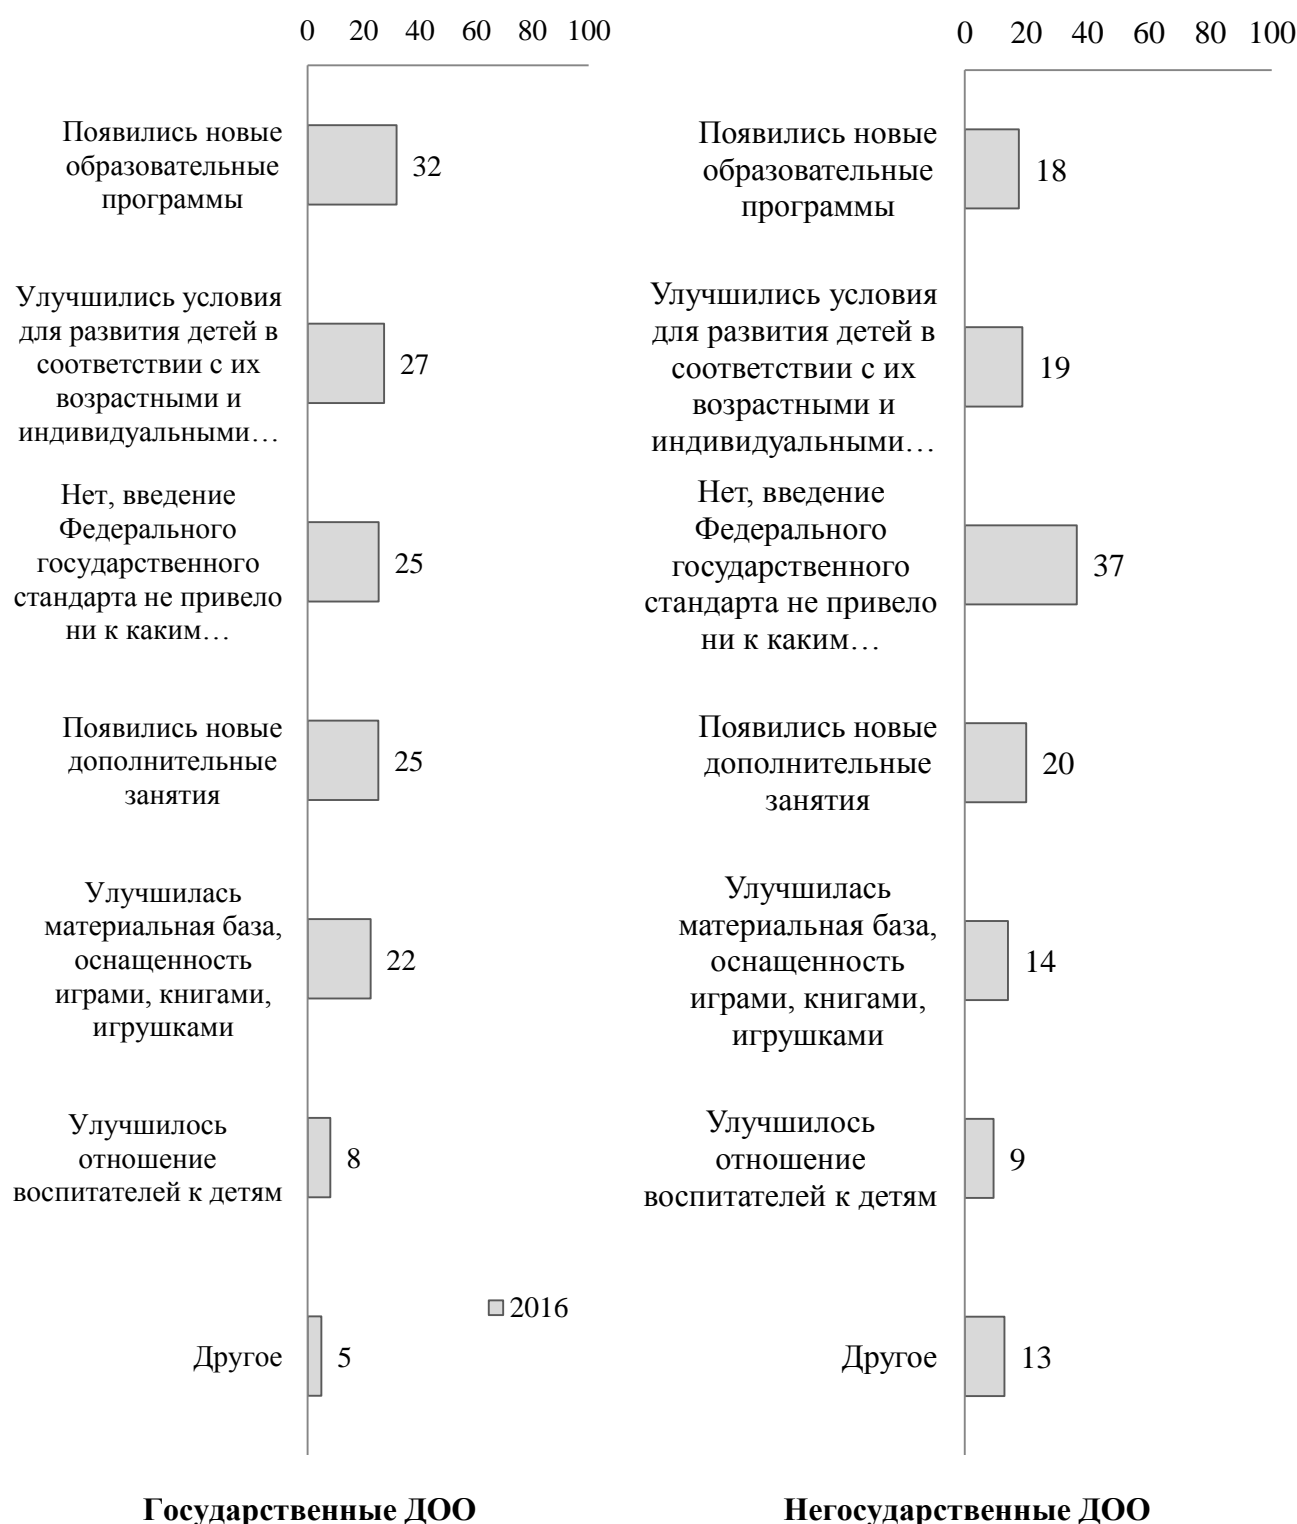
0 20 40 60 80 100

Появились новые образовательные программы 32

Улучшились условия для развития детей в соответствии с их возрастными и индивидуальными… 27

Нет, введение Федерального государственного стандарта не привело ни к каким… 25

Появились новые дополнительные занятия 25

Улучшилась материальная база, оснащенность играми, книгами, игрушками 22

Улучшилось отношение воспитателей к детям 8

2016

Другое 5

Государственные ДОО

0 20 40 60 80 100

Появились новые образовательные программы 18

Улучшились условия для развития детей в соответствии с их возрастными и индивидуальными… 19

Нет, введение Федерального государственного стандарта не привело ни к каким… 37

Появились новые дополнительные занятия 20

Улучшилась материальная база, оснащенность играми, книгами, игрушками 14

Улучшилось отношение воспитателей к детям 9

Другое 13

Негосударственные ДОО